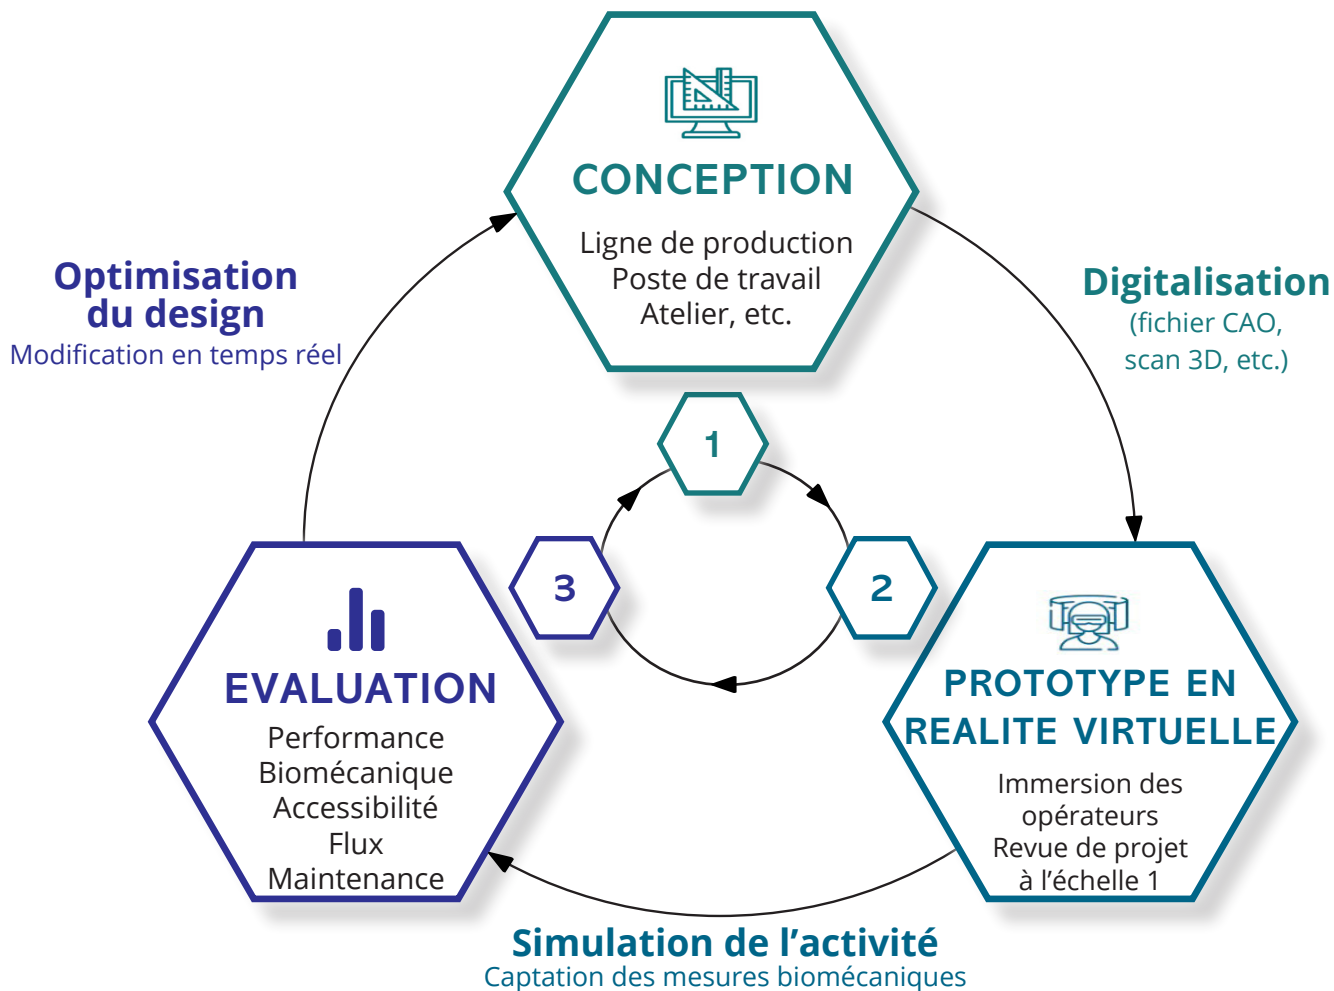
CONCEPTION

Ligne de production
Poste de travail
Atelier, etc.

Optimisation du design
Modification en temps réel

Digitalisation
(fichier CAO, scan 3D, etc.)

1

2

3

EVALUATION

Performance
Biomécanique
Accessibilité
Flux
Maintenance

PROTOTYPE EN REALITE VIRTUELLE

Immersion des opérateurs
Revue de projet à l'échelle 1

Simulation de l'activité
Captation des mesures biomécaniques